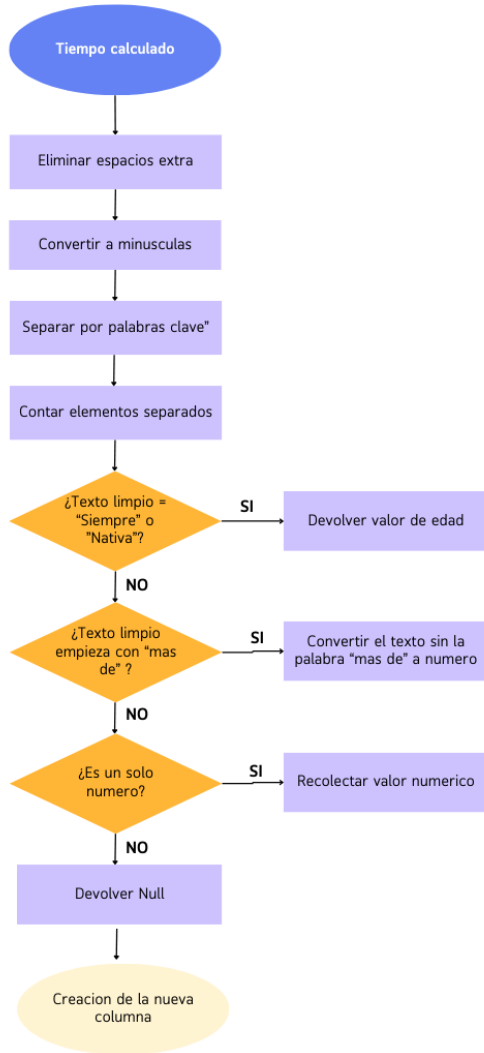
Tiempo calculado

Eliminar espacios extra

Convertir a minusculas

Separar por palabras clave"

Contar elementos separados

¿Texto limpio = "Siempre" o "Nativa"?

SI

Devolver valor de edad

NO

¿Texto limpio empieza con "mas de" ?

SI

Convertir el texto sin la palabra "mas de" a numero

NO

¿Es un solo numero?

SI

Recolectar valor numerico

NO

Devolver Null

Creacion de la nueva columna